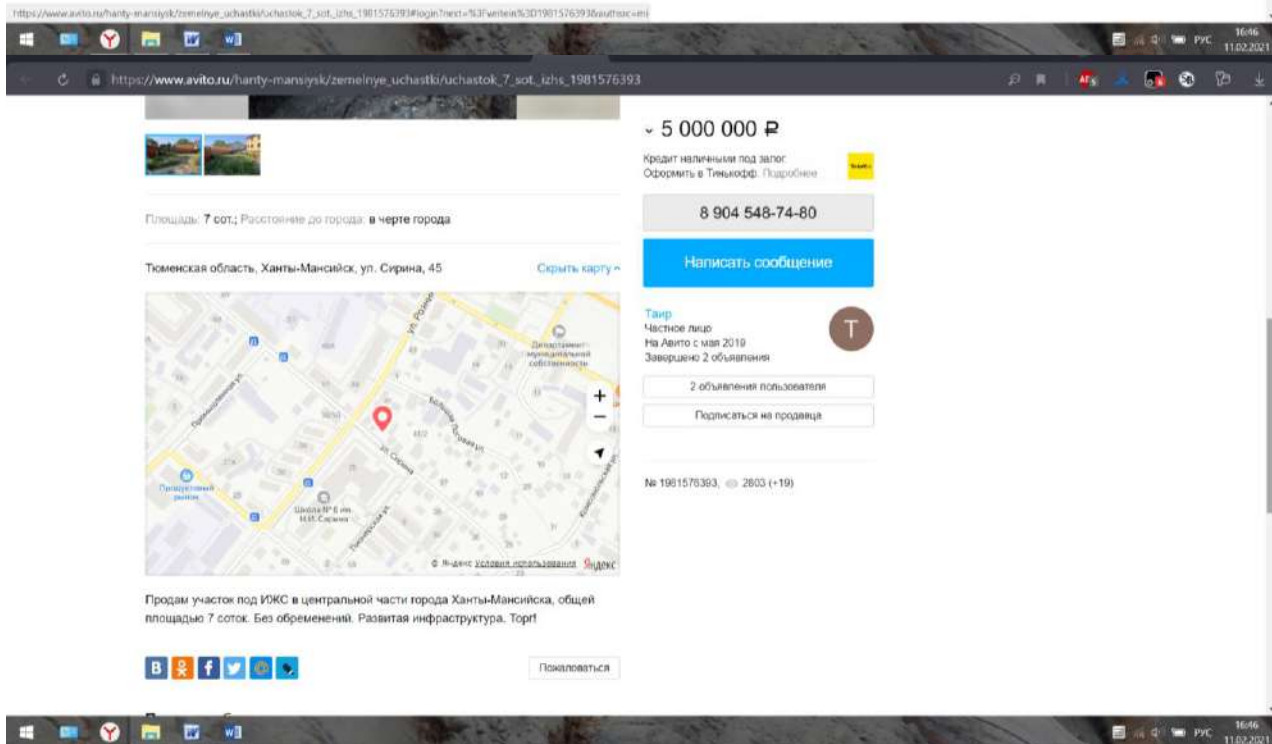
https://www.avito.ru/hanty-mansiysk/zemelnye_uchastki/uchastok_7_sot._izhs_1981576393#login?next=%3Fwriteln%3D1981576393&authsrc=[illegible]

РУС 16:46 11.02.2021

https://www.avito.ru/hanty-mansiysk/zemelnye_uchastki/uchastok_7_sot._izhs_1981576393

5 000 000 ₽

Кредит наличными под залог. Оформить в Тинькофф. Подробнее

8 904 548-74-80

Написать сообщение

Таир
Частное лицо
На Авито с мая 2019
Завершено 2 объявления

T

2 объявления пользователя

Подписаться на продавца

Площадь: 7 сот.; Расстояние до города: в черте города

Тюменская область, Ханты-Мансийск, ул. Сирина, 45

Скрыть карту

ул. Рознина
Департамент муниципальной собственности
ул. Сирина
Продуктовый рынок
Школа № 6 им. Н.И. Сирина
© Яндекс Условия использования Яндекс

№ 1981576393, 2803 (+19)

Продам участок под ИЖС в центральной части города Ханты-Мансийска, общей площадью 7 соток. Без обременений. Развитая инфраструктура. Торг!

Пожаловаться

РУС 16:46 11.02.2021